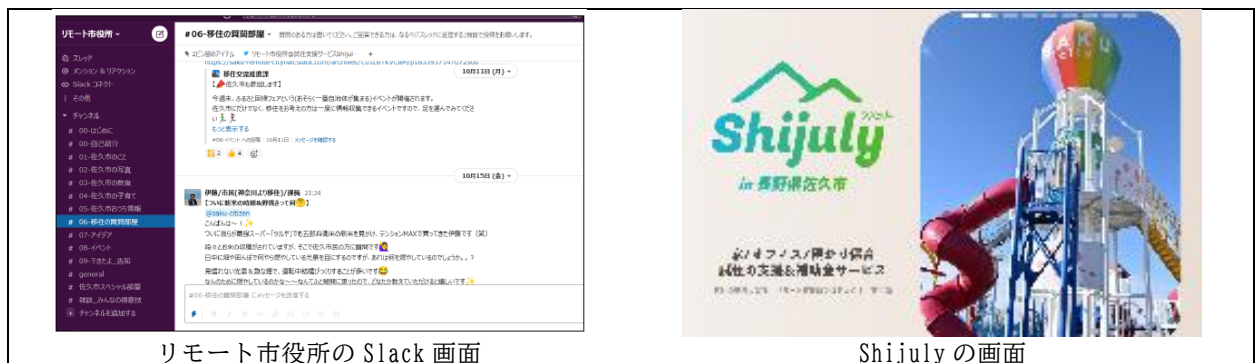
リモート市役所

# 06-移住の質問部屋

スレッド
メンション & リアクション
Slack コネクト
その他
チャンネル
# 00-はじめに
# 00-自己紹介
# 01-佐久市のこと
# 02-佐久市の写真
# 03-佐久市の飲食
# 04-佐久市の子育て
# 05-佐久市のお店情報
# 06-移住の質問部屋
# 07-アイデア
# 08-イベント
# 09-できたよ_告知
# general
# 佐久市スペシャル部屋
# 雑談_みんなの雑談枠
チャンネルを追加する

移住交流推進課
10月11日 (月)

今週末、ふるさと回帰フェア(いろんな自治体が集まる)イベントが開催されます。
佐久市だけでなく、移住をお考えの方は一度に情報収集できるイベントですので、足を運んでみてください

もっと表示する

10月15日 (金)

伊藤/市民(神奈川より移住)/課長 23:24
【ついに新米の時期&野焼きって何🤔】
@saku-citizen
こんばんは〜！
ついに我らが最強スーパー「ツルヤ」でも五郎兵衛米の新米を見かけ、テンションMAXで買ってきた伊藤です（笑）
段々とお米の収穫がされていますが、そこで佐久市民の方に質問です🙋
日中に畑や田んぼで何から燃やしている光景を目にするのですが、あれは何を燃やしているのでしょうか。。？
見慣れない光景＆急な煙で、運転中視界がつらすぎることが多いです😅
なんのために燃やしているのか〜〜なんてこと、ご存じの方いらっしゃいましたら教えていただけると嬉しいです✨

#06-移住の質問部屋 へのメッセージを送信する

SAKU city

Shijuly
 シジュリー
in 長野県佐久市

ネ!オフィス/寄り添い
移住の支援&補助金サービス

リモート市役所の Slack 画面

Shijuly の画面